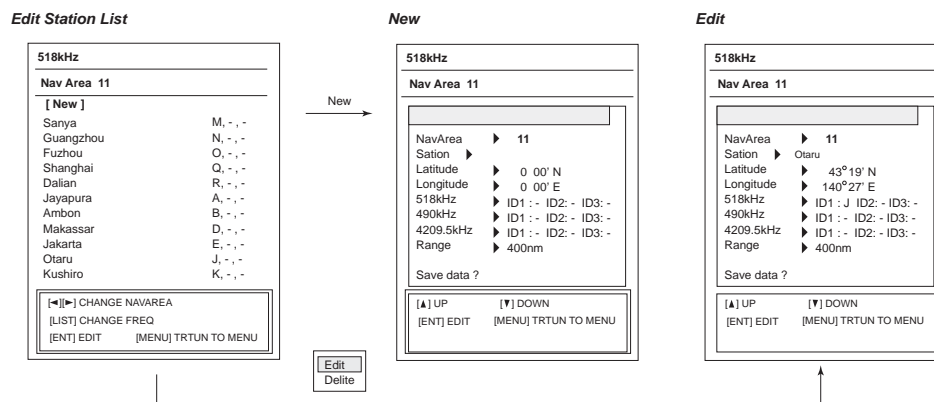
Edit Station List

518kHz

Nav Area 11

[ New ]

| | |
|---|---|
| Sanya | M, - , - |
| Guangzhou | N, - , - |
| Fuzhou | O, - , - |
| Shanghai | Q, - , - |
| Dalian | R, - , - |
| Jayapura | A, - , - |
| Ambon | B, - , - |
| Makassar | D, - , - |
| Jakarta | E, - , - |
| Otaru | J, - , - |
| Kushiro | K, - , - |

[◄][►] CHANGE NAVAREA
[LIST] CHANGE FREQ
[ENT] EDIT [MENU] TRTUN TO MENU

New

Edit
Delite

New

518kHz

Nav Area 11

NavArea ▶ 11
Sation ▶
Latitude ▶ 0 00' N
Longitude ▶ 0 00' E
518kHz ▶ ID1 : - ID2: - ID3: -
490kHz ▶ ID1 : - ID2: - ID3: -
4209.5kHz ▶ ID1 : - ID2: - ID3: -
Range ▶ 400nm

Save data ?

[▲] UP [▼] DOWN
[ENT] EDIT [MENU] TRTUN TO MENU

Edit

518kHz

Nav Area 11

NavArea ▶ 11
Sation ▶ Otaru
Latitude ▶ 43°19' N
Longitude ▶ 140°27' E
518kHz ▶ ID1 : J ID2: - ID3: -
490kHz ▶ ID1 : - ID2: - ID3: -
4209.5kHz ▶ ID1 : - ID2: - ID3: -
Range ▶ 400nm

Save data ?

[▲] UP [▼] DOWN
[ENT] EDIT [MENU] TRTUN TO MENU